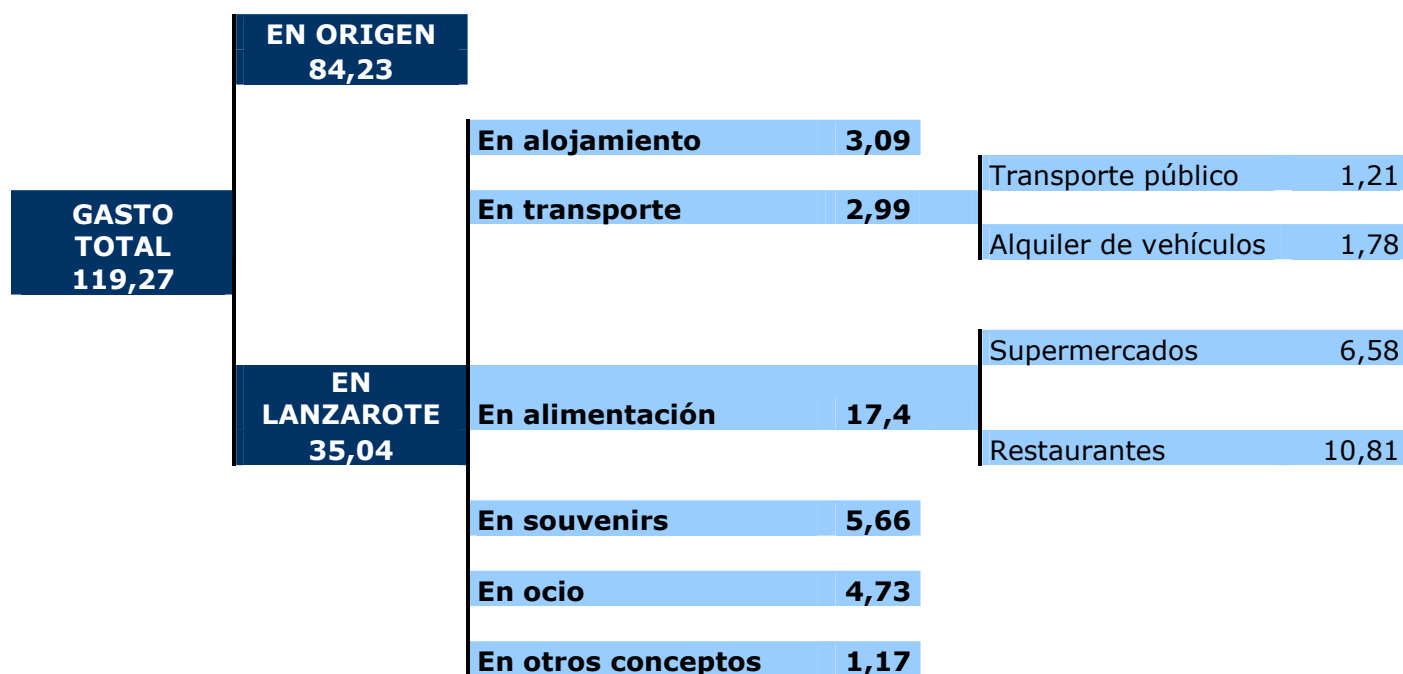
EN ORIGEN
84,23

GASTO
TOTAL
119,27

EN
LANZAROTE
35,04

En alojamiento 3,09

En transporte 2,99

Transporte público 1,21

Alquiler de vehículos 1,78

Supermercados 6,58

En alimentación 17,4

Restaurantes 10,81

En souvenirs 5,66

En ocio 4,73

En otros conceptos 1,17